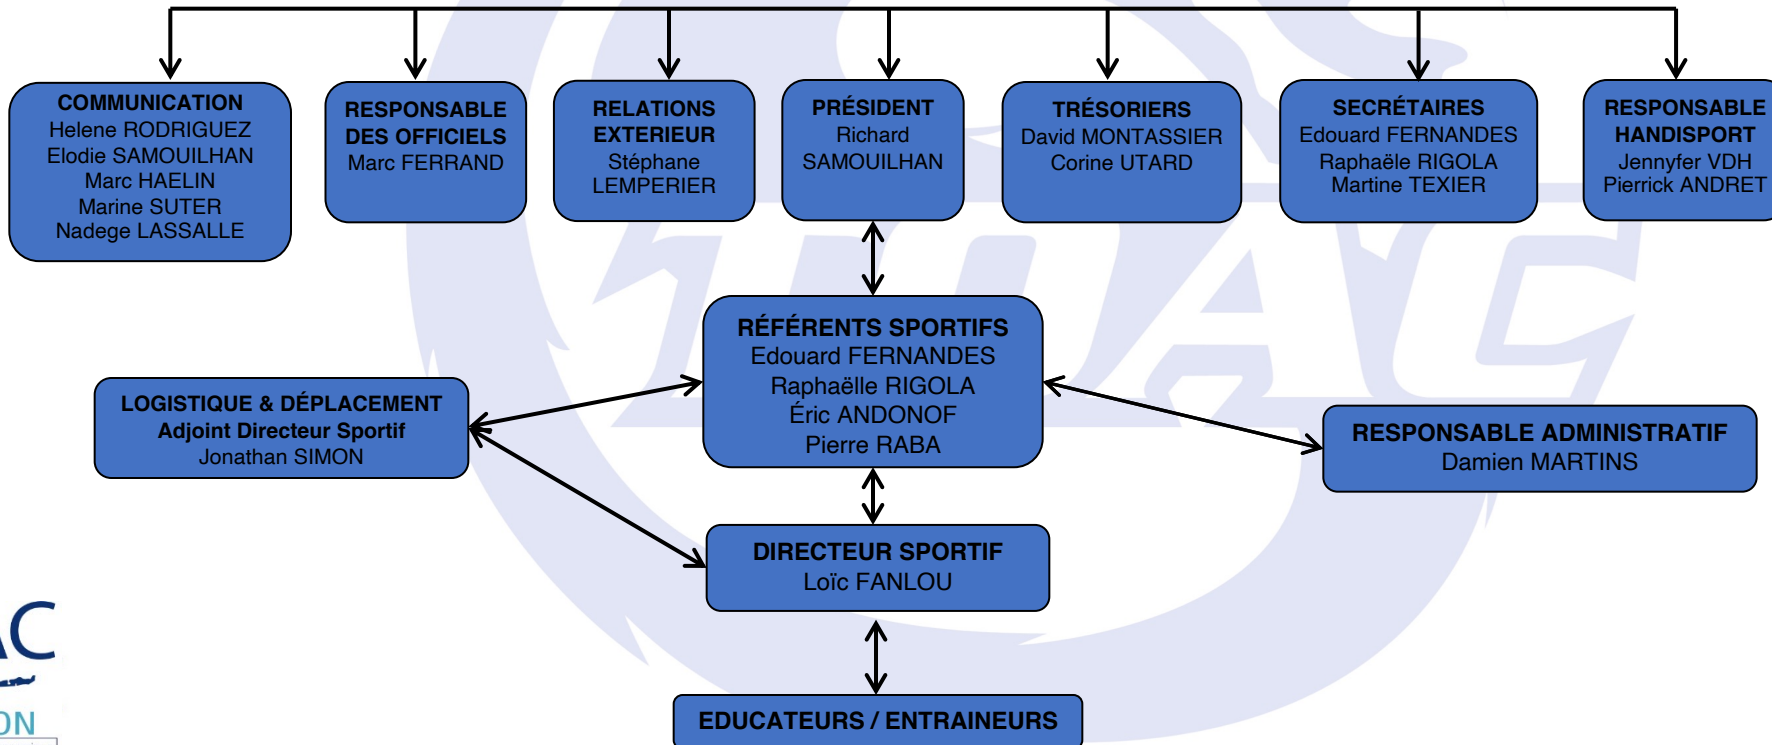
COMMUNICATION
Helene RODRIGUEZ
Elodie SAMOUILHAN
Marc HAELIN
Marine SUTER
Nadege LASSALLE

RESPONSABLE DES OFFICIELS
Marc FERRAND

RELATIONS EXTERIEUR
Stéphane LEMPERIER

PRÉSIDENT
Richard SAMOUILHAN

TRÉSORIERS
David MONTASSIER
Corine UTARD

SECRÉTAIRES
Edouard FERNANDES
Raphaële RIGOLA
Martine TEXIER

RESPONSABLE HANDISPORT
Jennyfer VDH
Pierrick ANDRET

RÉFÉRENTS SPORTIFS
Edouard FERNANDES
Raphaëlle RIGOLA
Éric ANDONOF
Pierre RABA

LOGISTIQUE & DÉPLACEMENT
Adjoint Directeur Sportif
Jonathan SIMON

RESPONSABLE ADMINISTRATIF
Damien MARTINS

DIRECTEUR SPORTIF
Loïc FANLOU

EDUCATEURS / ENTRAINEURS

AC
ON